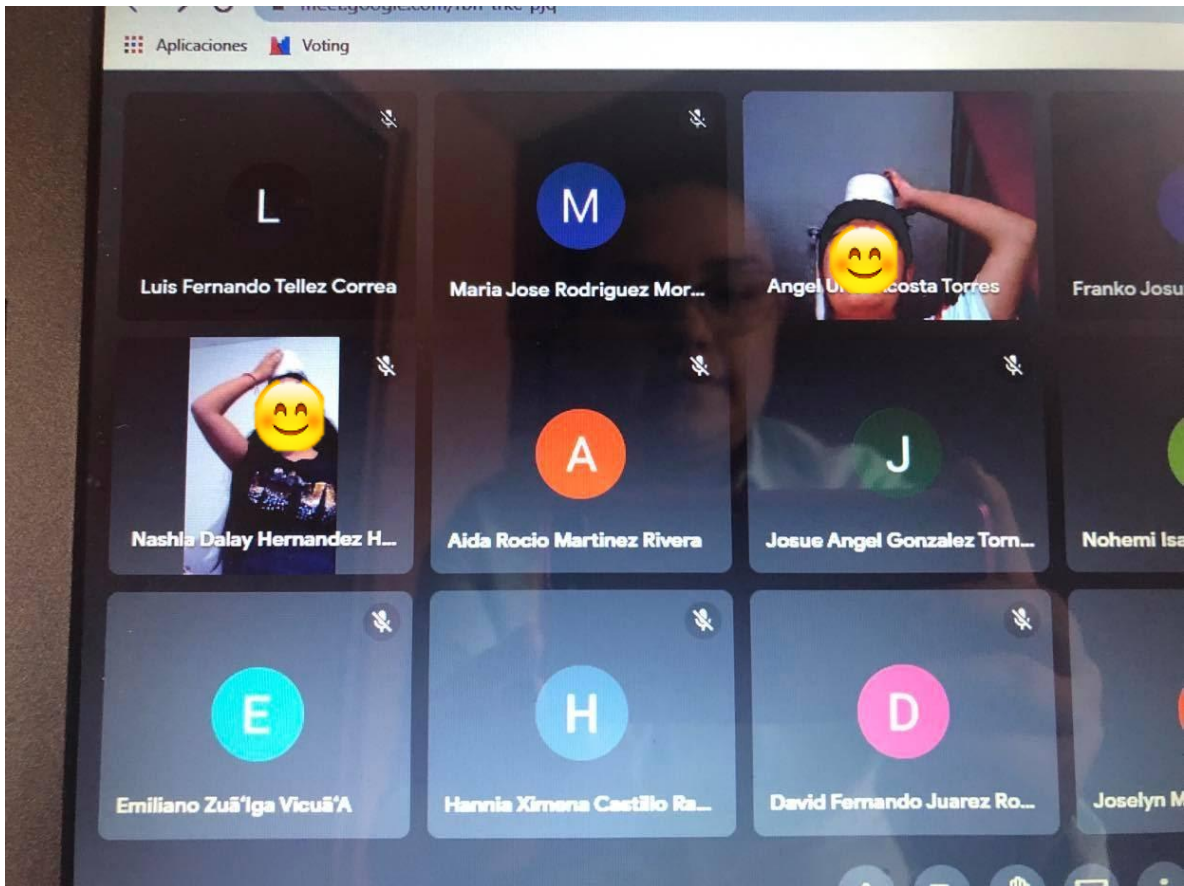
meet.google.com/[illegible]

Aplicaciones Voting

L
Luis Fernando Tellez Correa

M
Maria Jose Rodriguez Mor...

Angel U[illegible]costa Torres

Franko Josu

Nashla Dalay Hernandez H...

A
Aida Rocio Martinez Rivera

J
Josue Angel Gonzalez Torn...

Nohemi Isa

E
Emiliano ZuãʻIga VicuãʻA

H
Hannia Ximena Castillo Ra...

D
David Fernando Juarez Ro...

Joselyn M